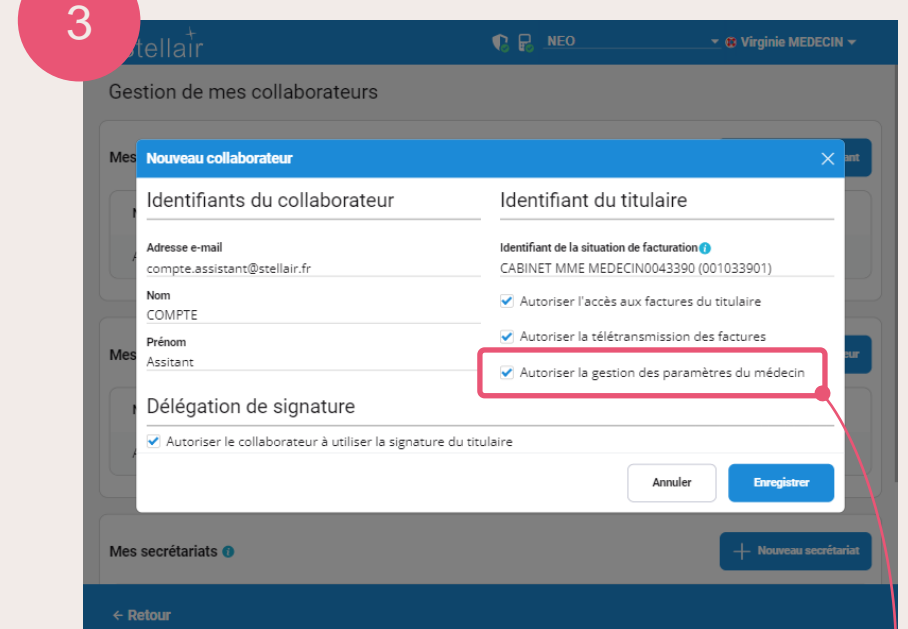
3

stellair

NEO

Virginie MEDECIN

Gestion de mes collaborateurs

Mes

Mes

Nouveau collaborateur

Identifiants du collaborateur

Adresse e-mail
compte.assistant@stellair.fr

Nom
COMPTE

Prénom
Assitant

Identifiant du titulaire

Identifiant de la situation de facturation
CABINET MME MEDECIN0043390 (001033901)

Autoriser l'accès aux factures du titulaire

Autoriser la télétransmission des factures

Autoriser la gestion des paramètres du médecin

Délégation de signature

Autoriser le collaborateur à utiliser la signature du titulaire

Annuler

Enregistrer

Mes secrétariats

Nouveau secrétariat

← Retour